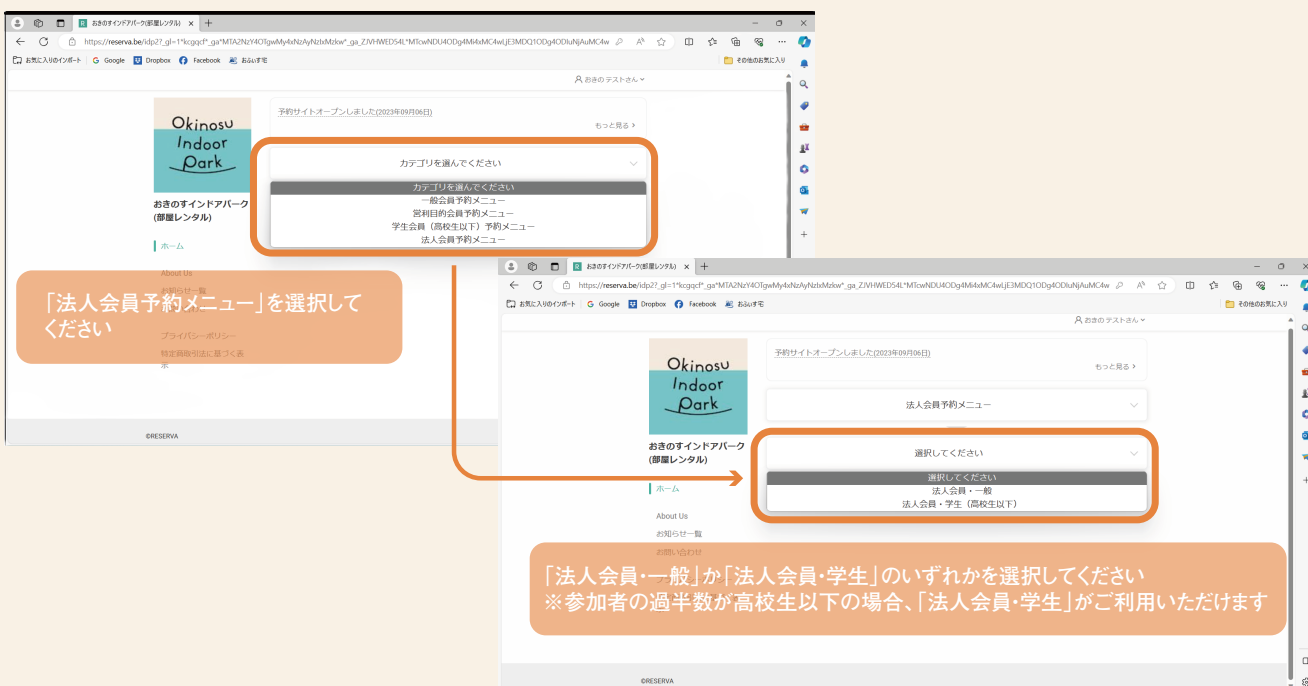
おきのすインドアパーク(部屋レンタル)

https://reserva.be/idp2?_gl=1*kcgqcf*_ga*MTA2NzY4OTgwMy4xNzAyNzIxMzkw*_ga_ZJVHWED54L*MTcwNDU4ODg4Mi4xMC4wLjE3MDQ1ODg4ODIuNjAuMC4w

お気に入りのインポート　Google　Dropbox　Facebook　おふいす宅　その他のお気に入り

おきのテストさん

Okinosu Indoor Park

おきのすインドアパーク(部屋レンタル)

ホーム

About Us

お知らせ一覧

プライバシーポリシー

特定商取引法に基づく表示

予約サイトオープンしました(2023年09月06日)

もっと見る

カテゴリを選んでください

カテゴリを選んでください
一般会員予約メニュー
営利目的会員予約メニュー
学生会員（高校生以下）予約メニュー
法人会員予約メニュー

「法人会員予約メニュー」を選択してください

©RESERVA

おきのすインドアパーク(部屋レンタル)

https://reserva.be/idp2?_gl=1*kcgqcf*_ga*MTA2NzY4OTgwMy4xNzAyNzIxMzkw*_ga_ZJVHWED54L*MTcwNDU4ODg4Mi4xMC4wLjE3MDQ1ODg4ODIuNjAuMC4w

お気に入りのインポート　Google　Dropbox　Facebook　おふいす宅　その他のお気に入り

おきのテストさん

Okinosu Indoor Park

おきのすインドアパーク(部屋レンタル)

ホーム

About Us

お知らせ一覧

お問い合わせ

予約サイトオープンしました(2023年09月06日)

もっと見る

法人会員予約メニュー

選択してください

選択してください
法人会員・一般
法人会員・学生（高校生以下）

「法人会員・一般」か「法人会員・学生」のいずれかを選択してください
※参加者の過半数が高校生以下の場合、「法人会員・学生」がご利用いただけます

©RESERVA